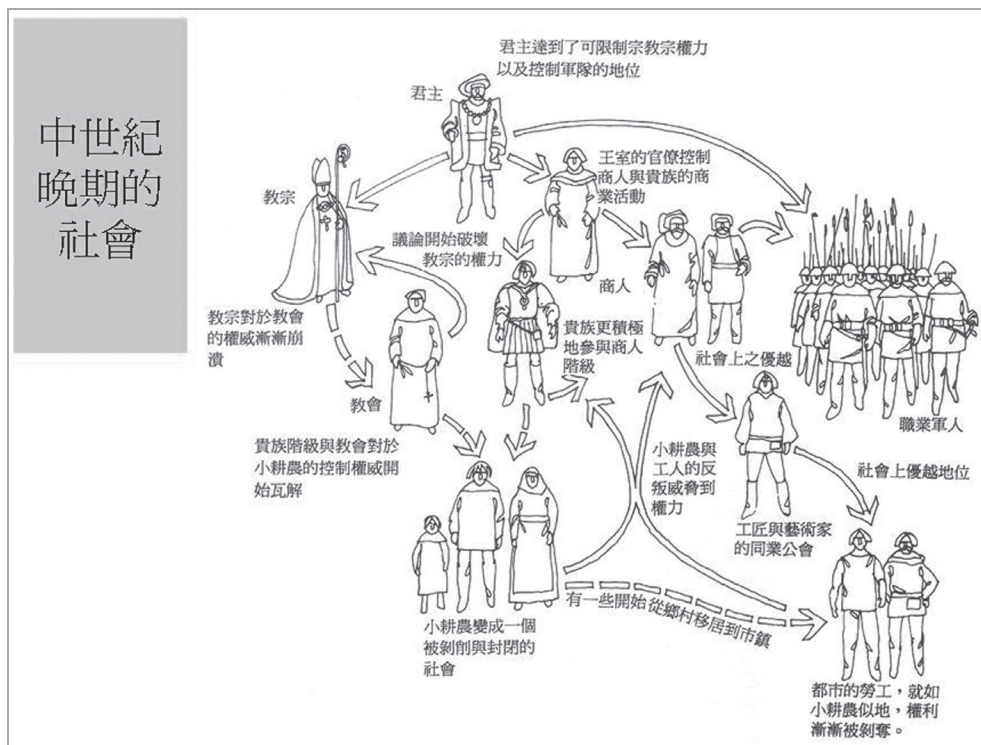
中世紀晚期的社會

君主達到了可限制宗教宗權力以及控制軍隊的地位

君主

教宗

王室的官僚控制商人與貴族的商業活動

議論開始破壞教宗的權力

商人

教宗對於教會的權威漸漸崩潰

貴族更積極地參與商人階級

社會上之優越

教會

職業軍人

貴族階級與教會對於小耕農的控制權威開始瓦解

小耕農與工人的反叛威脅到權力

社會上優越地位

工匠與藝術家的同業公會

有一些開始從鄉村移居到市鎮

小耕農變成一個被剝削與封閉的社會

都市的勞工，就如小耕農似地，權利漸漸被剝奪。